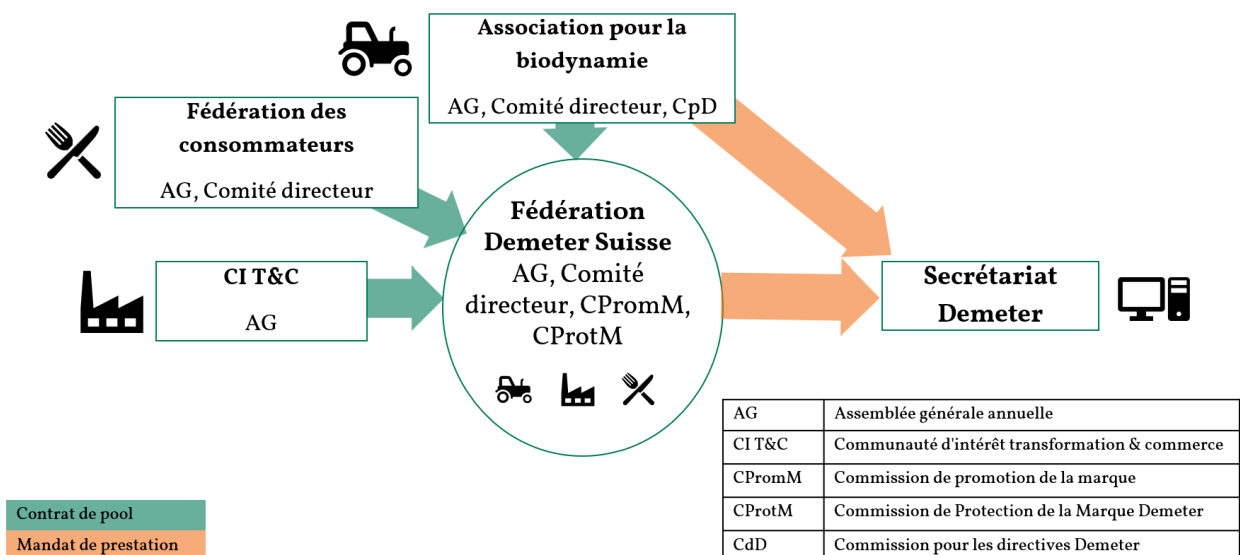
Association pour la biodynamie

AG, Comité directeur, CpD

Fédération des consommateurs

AG, Comité directeur

Fédération Demeter Suisse
AG, Comité directeur, CPromM, CProtM

CI T&C

AG

Secrétariat Demeter

| AG | Assemblée générale annuelle |
|---|---|
| CI T&C | Communauté d'intérêt transformation & commerce |
| CPromM | Commission de promotion de la marque |
| CProtM | Commission de Protection de la Marque Demeter |
| CdD | Commission pour les directives Demeter |

Contrat de pool
Mandat de prestation